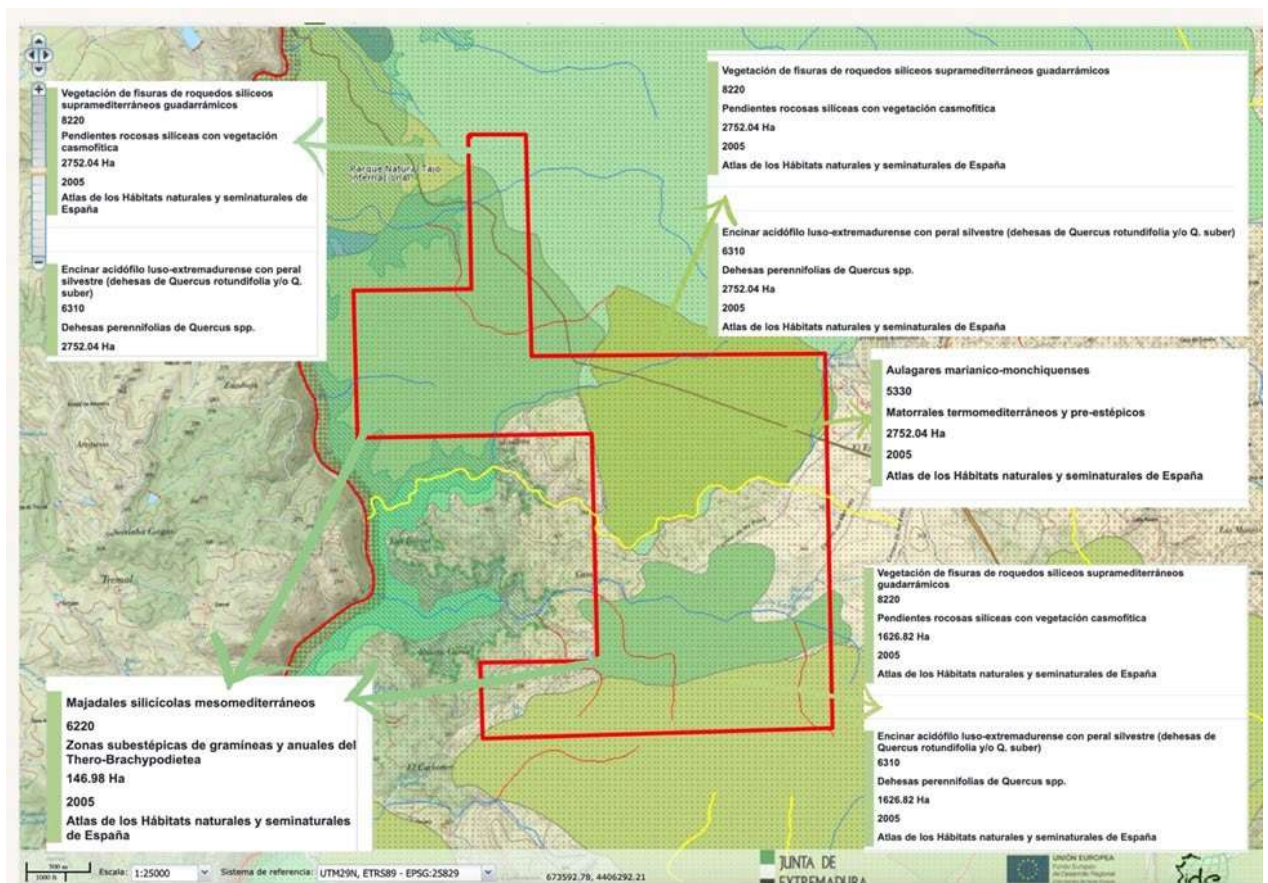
Vegetación de fisuras de roquedos silíceos supramediterráneos guadarrámicos
8220
Pendientes rocosas silíceas con vegetación casmofítica
2752.04 Ha
2005
Atlas de los Hábitats naturales y seminaturales de España

Encinar acidófilo luso-extremadurense con peral silvestre (dehesas de Quercus rotundifolia y/o Q. suber)
6310
Dehesas perennifolias de Quercus spp.
2752.04 Ha

Parque Natural Tajo Internacional

Vegetación de fisuras de roquedos silíceos supramediterráneos guadarrámicos
8220
Pendientes rocosas silíceas con vegetación casmofítica
2752.04 Ha
2005
Atlas de los Hábitats naturales y seminaturales de España

Encinar acidófilo luso-extremadurense con peral silvestre (dehesas de Quercus rotundifolia y/o Q. suber)
6310
Dehesas perennifolias de Quercus spp.
2752.04 Ha
2005
Atlas de los Hábitats naturales y seminaturales de España

Aulagares marianico-monchiquenses
5330
Matorrales termomediterráneos y pre-estépicos
2752.04 Ha
2005
Atlas de los Hábitats naturales y seminaturales de España

Tremal

Vegetación de fisuras de roquedos silíceos supramediterráneos guadarrámicos
8220
Pendientes rocosas silíceas con vegetación casmofítica
1626.82 Ha
2005
Atlas de los Hábitats naturales y seminaturales de España

Majadales silicícolas mesomediterráneos
6220
Zonas subestépicas de gramíneas y anuales del Thero-Brachypodietea
146.98 Ha
2005
Atlas de los Hábitats naturales y seminaturales de España

Encinar acidófilo luso-extremadurense con peral silvestre (dehesas de Quercus rotundifolia y/o Q. suber)
6310
Dehesas perennifolias de Quercus spp.
1626.82 Ha
2005
Atlas de los Hábitats naturales y seminaturales de España

500 m
1000 ft
Escala: 1:25000
Sistema de referencia: UTM29N, ETRS89 - EPSG:25829
673592.78, 4406292.21
JUNTA DE EXTREMADURA
UNIÓN EUROPEA